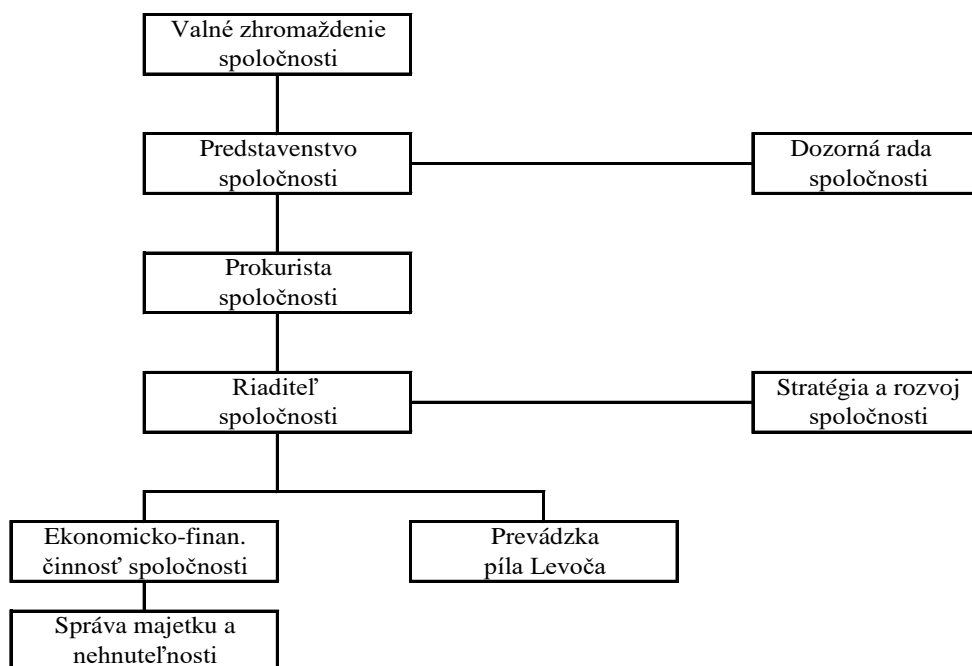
Valné zhromaždenie spoločnosti

Predstavenstvo spoločnosti

Dozorná rada spoločnosti

Prokurista spoločnosti

Riaditeľ spoločnosti

Stratégia a rozvoj spoločnosti

Ekonomicko-finan. činnosť spoločnosti

Prevádzka píla Levoča

Správa majetku a nehnuteľnosti